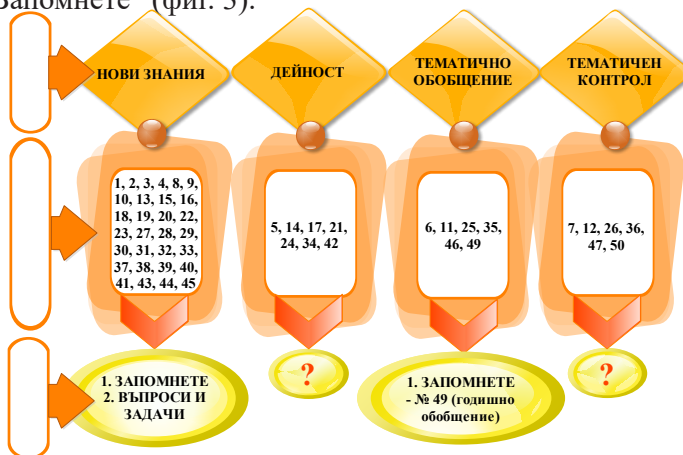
Запомнете" (фиг. 3).

НОВИ ЗНАНИЯ

ДЕЙНОСТ

ТЕМАТИЧНО ОБОБЩЕНИЕ

ТЕМАТИЧЕН КОНТРОЛ

1, 2, 3, 4, 8, 9, 10, 13, 15, 16, 18, 19, 20, 22, 23, 27, 28, 29, 30, 31, 32, 33, 37, 38, 39, 40, 41, 43, 44, 45

5, 14, 17, 21, 24, 34, 42

6, 11, 25, 35, 46, 49

7, 12, 26, 36, 47, 50

1. ЗАПОМНЕТЕ
2. ВЪПРОСИ И ЗАДАЧИ

?

1. ЗАПОМНЕТЕ - № 49 (годишно обобщение)

?